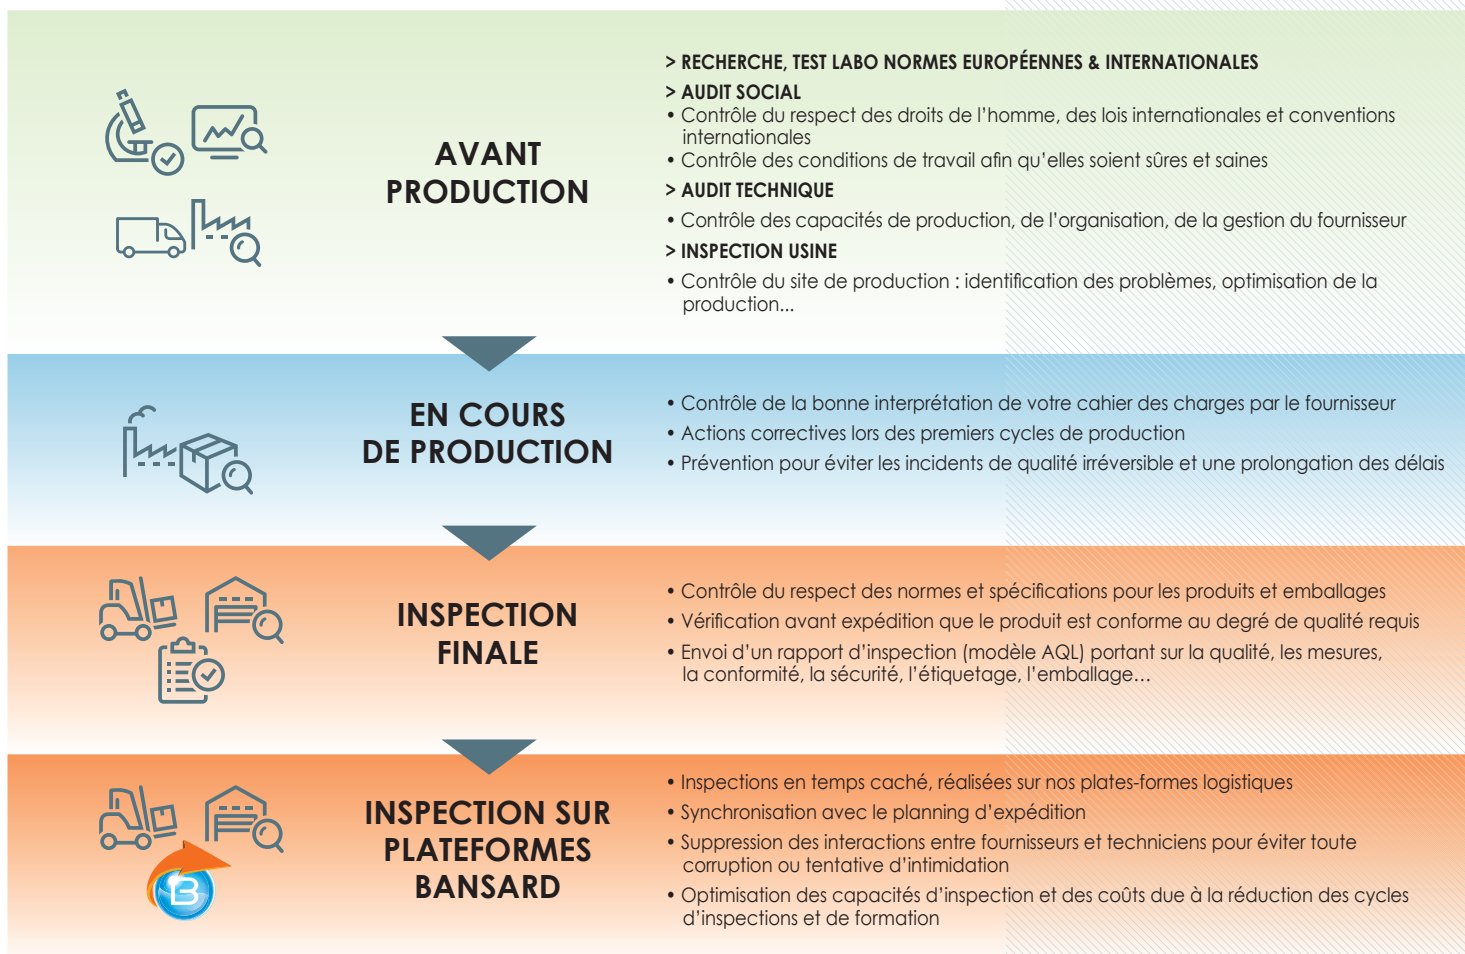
AVANT PRODUCTION

> RECHERCHE, TEST LABO NORMES EUROPÉENNES & INTERNATIONALES

> AUDIT SOCIAL
• Contrôle du respect des droits de l'homme, des lois internationales et conventions internationales
• Contrôle des conditions de travail afin qu'elles soient sûres et saines

> AUDIT TECHNIQUE
• Contrôle des capacités de production, de l'organisation, de la gestion du fournisseur

> INSPECTION USINE
• Contrôle du site de production : identification des problèmes, optimisation de la production...

EN COURS DE PRODUCTION

• Contrôle de la bonne interprétation de votre cahier des charges par le fournisseur
• Actions correctives lors des premiers cycles de production
• Prévention pour éviter les incidents de qualité irréversible et une prolongation des délais

INSPECTION FINALE

• Contrôle du respect des normes et spécifications pour les produits et emballages
• Vérification avant expédition que le produit est conforme au degré de qualité requis
• Envoi d'un rapport d'inspection (modèle AQL) portant sur la qualité, les mesures, la conformité, la sécurité, l'étiquetage, l'emballage...

INSPECTION SUR PLATEFORMES BANSARD

B

• Inspections en temps caché, réalisées sur nos plates-formes logistiques
• Synchronisation avec le planning d'expédition
• Suppression des interactions entre fournisseurs et techniciens pour éviter toute corruption ou tentative d'intimidation
• Optimisation des capacités d'inspection et des coûts due à la réduction des cycles d'inspections et de formation